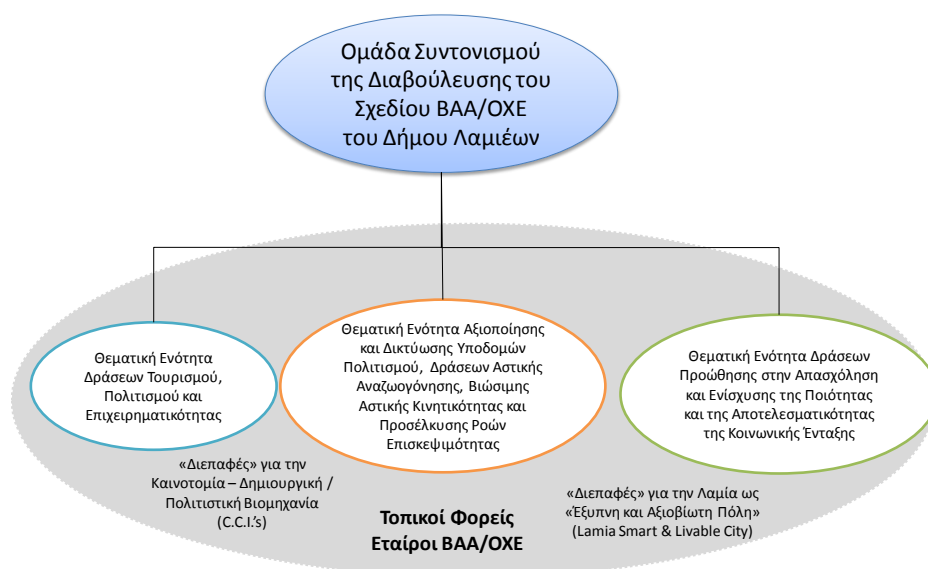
Ομάδα Συντονισμού της Διαβούλευσης του Σχεδίου ΒΑΑ/ΟΧΕ του Δήμου Λαμιέων

Θεματική Ενότητα Δράσεων Τουρισμού, Πολιτισμού και Επιχειρηματικότητας

Θεματική Ενότητα Αξιοποίησης και Δικτύωσης Υποδομών Πολιτισμού, Δράσεων Αστικής Αναζωογόνησης, Βιώσιμης Αστικής Κινητικότητας και Προσέλκυσης Ροών Επισκεψιμότητας

Θεματική Ενότητα Δράσεων Προώθησης στην Απασχόληση και Ενίσχυσης της Ποιότητας και της Αποτελεσματικότητας της Κοινωνικής Ένταξης

«Διεπαφές» για την Καινοτομία – Δημιουργική / Πολιτιστική Βιομηχανία (C.C.I.'s)

Τοπικοί Φορείς Εταίροι ΒΑΑ/ΟΧΕ

«Διεπαφές» για την Λαμία ως «Έξυπνη και Αξιοβίωτη Πόλη» (Lamia Smart & Livable City)